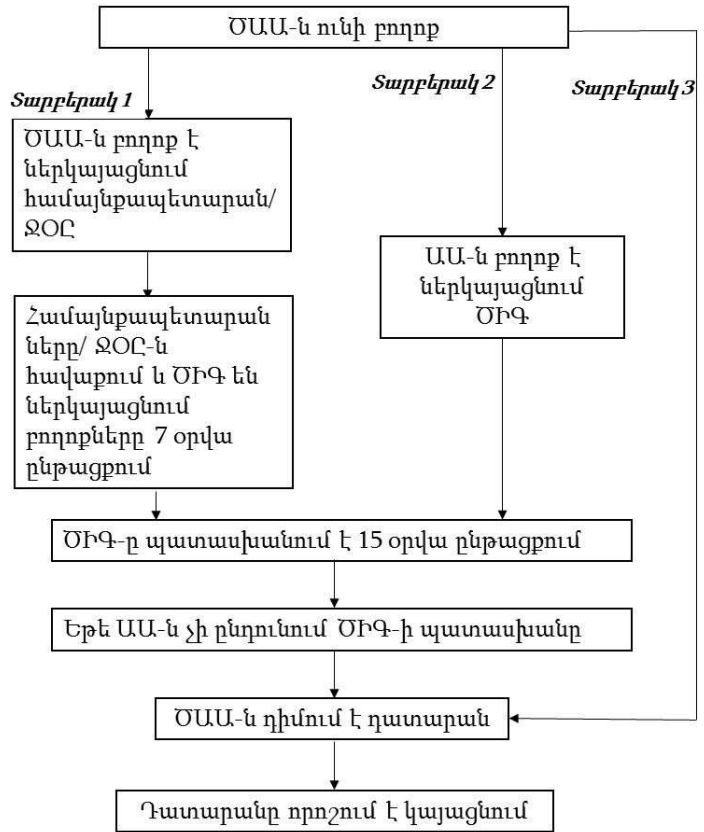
ԾԱԱ-ն ունի բողոք

Տարբերակ 1

Տարբերակ 2

Տարբերակ 3

ԾԱԱ-ն բողոք է ներկայացնում համայնքապետարան/ ՋՕԸ

ԱԱ-ն բողոք է ներկայացնում ԾԻԳ

Համայնքապետարանները/ ՋՕԸ-ն հավաքում և ԾԻԳ են ներկայացնում բողոքները 7 օրվա ընթացքում

ԾԻԳ-ը պատասխանում է 15 օրվա ընթացքում

Եթե ԱԱ-ն չի ընդունում ԾԻԳ-ի պատասխանը

ԾԱԱ-ն դիմում է դատարան

Դատարանը որոշում է կայացնում